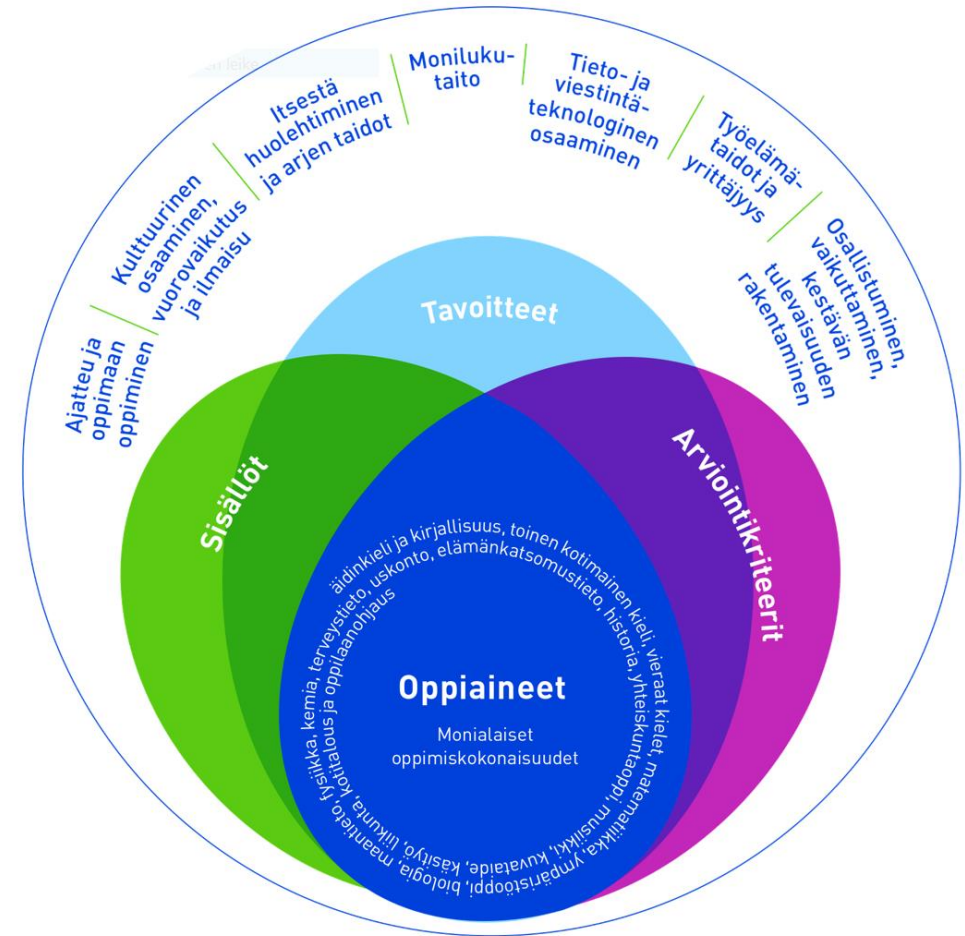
Ajattelu ja oppimaan oppiminen

Kulttuurinen osaaminen, vuorovaikutus ja ilmaisu

Itsestä huolehtiminen ja arjen taidot

Monilukutaito

Tieto- ja viestintäteknologinen osaaminen

Työelämätaidot ja yrittäjyys

Osallistuminen, vaikuttaminen, kestävän tulevaisuuden rakentaminen

Tavoitteet

Sisällöt

Arviointikriteerit

äidinkieli ja kirjallisuus, toinen kotimainen kieli, vieraat kielet, matematiikka, ympäristöoppi, biologia, maantieto, fysiikka, kemia, terveystieto, uskonto, elämänkatsomustieto, historia, yhteiskuntaoppi, musiikki, kuvataide, käsityö, liikunta, kotitalous ja oppilaanohjaus

Oppiaineet

Monialaiset oppimiskokonaisuudet